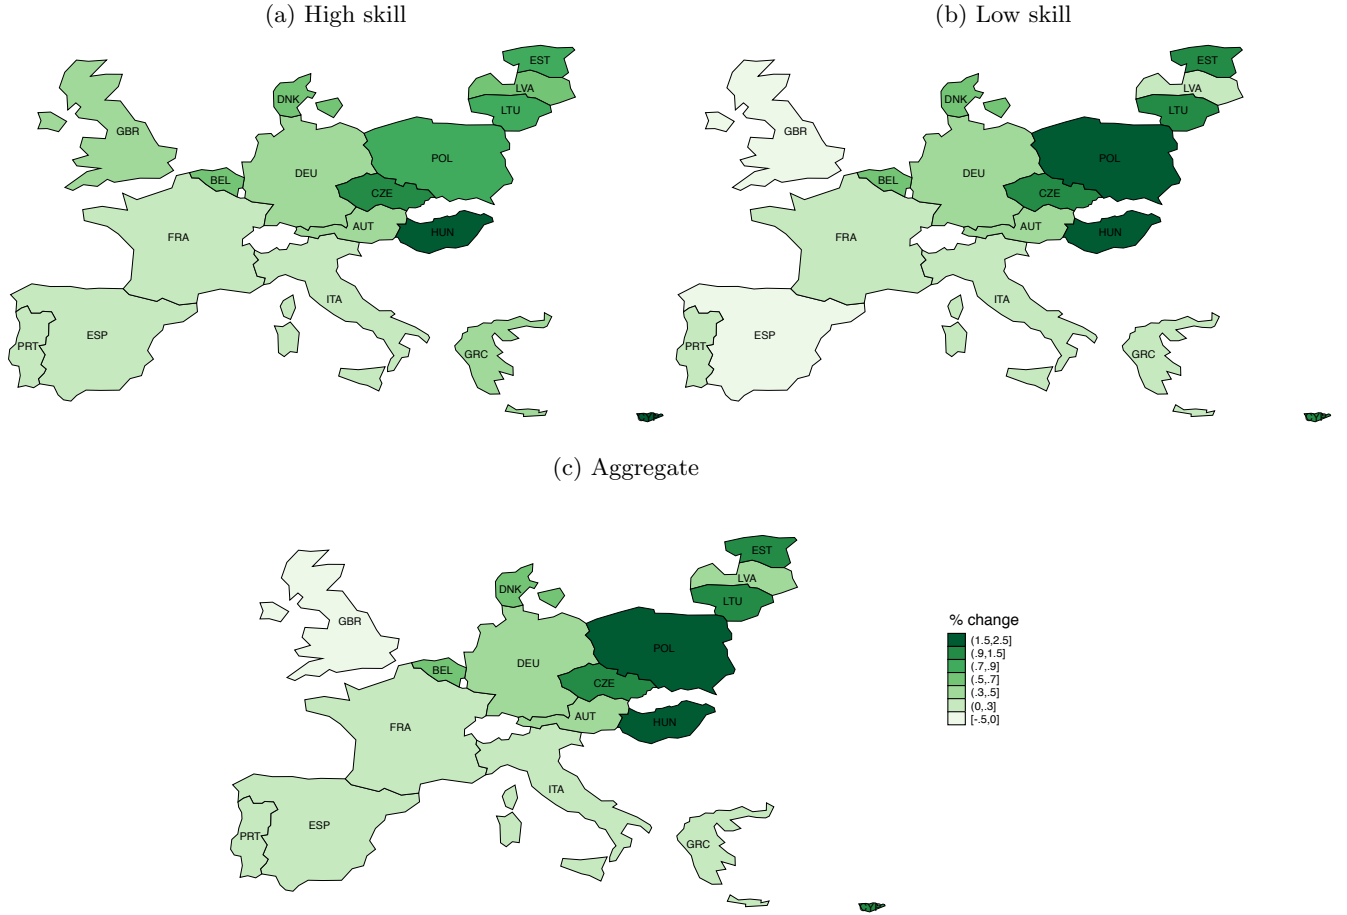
(a) High skill

EST
LVA
LTU
DNK
GBR
POL
DEU
BEL
CZE
FRA
AUT
HUN
ITA
ESP
PRT
GRC

(b) Low skill

EST
LVA
LTU
DNK
GBR
POL
DEU
BEL
CZE
FRA
AUT
HUN
ITA
ESP
PRT
GRC

(c) Aggregate

EST
LVA
LTU
DNK
GBR
POL
DEU
BEL
CZE
FRA
AUT
HUN
ITA
ESP
PRT
GRC

% change
(1.5,2.5]
(.9,1.5]
(.7,.9]
(.5,.7]
(.3,.5]
(0,.3]
[-.5,0]